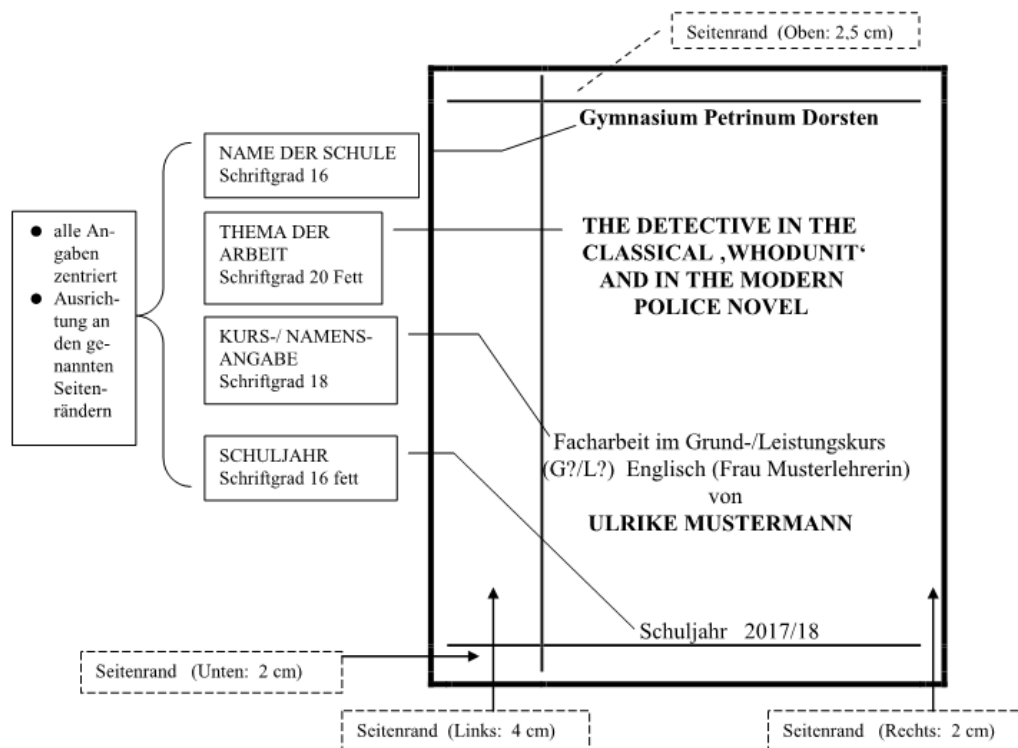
Seitenrand (Oben: 2,5 cm)

Gymnasium Petrinum Dorsten

THE DETECTIVE IN THE CLASSICAL ‚WHODUNIT‘ AND IN THE MODERN POLICE NOVEL

Facharbeit im Grund-/Leistungskurs (G?/L?) Englisch (Frau Musterlehrerin) von

ULRIKE MUSTERMANN

Schuljahr 2017/18

- alle Angaben zentriert
- Ausrichtung an den genannten Seitenrändern

NAME DER SCHULE Schriftgrad 16

THEMA DER ARBEIT Schriftgrad 20 Fett

KURS-/ NAMENSANGABE Schriftgrad 18

SCHULJAHR Schriftgrad 16 fett

Seitenrand (Unten: 2 cm)

Seitenrand (Links: 4 cm)

Seitenrand (Rechts: 2 cm)